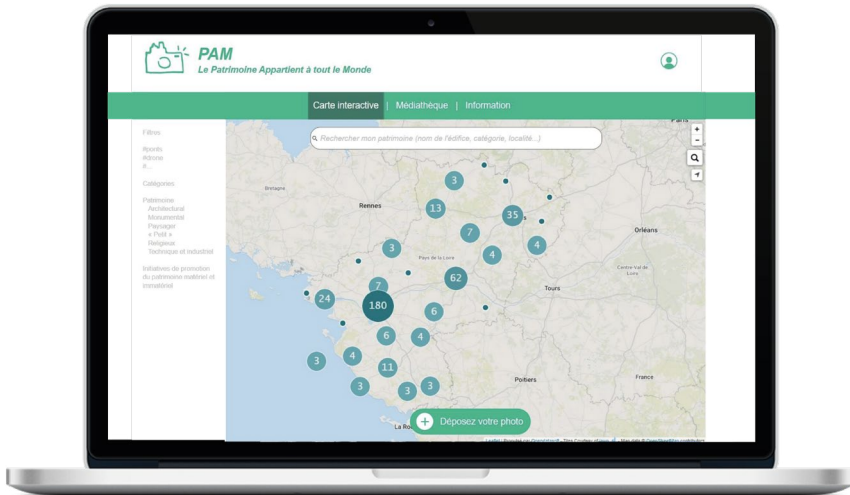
PAM
Le Patrimoine Appartient à tout le Monde

Carte interactive | Médiathèque | Information

Filtres

#ponts
#drone
#...

Catégories

Patrimoine
Architectural
Monumental
Paysager
« Petit »
Religieux
Technique et industriel

Initiatives de promotion du patrimoine matériel et immatériel

Rechercher mon patrimoine (nom de l'édifice, catégorie, localité...)

Paris
+
-

Bretagne
Rennes
Pays de la Loire
Orléans
Centre-Val de Loire
Tours
Poitiers
France
La Ro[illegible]

3
13
35
7
4
3
4
62
7
24
180
6
6
4
3
4
11
3
3
3

Déposez votre photo

Leaflet | Rendu par OpenStreetMap - Tiles Courtesy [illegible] | Map data © OpenStreetMap contributors